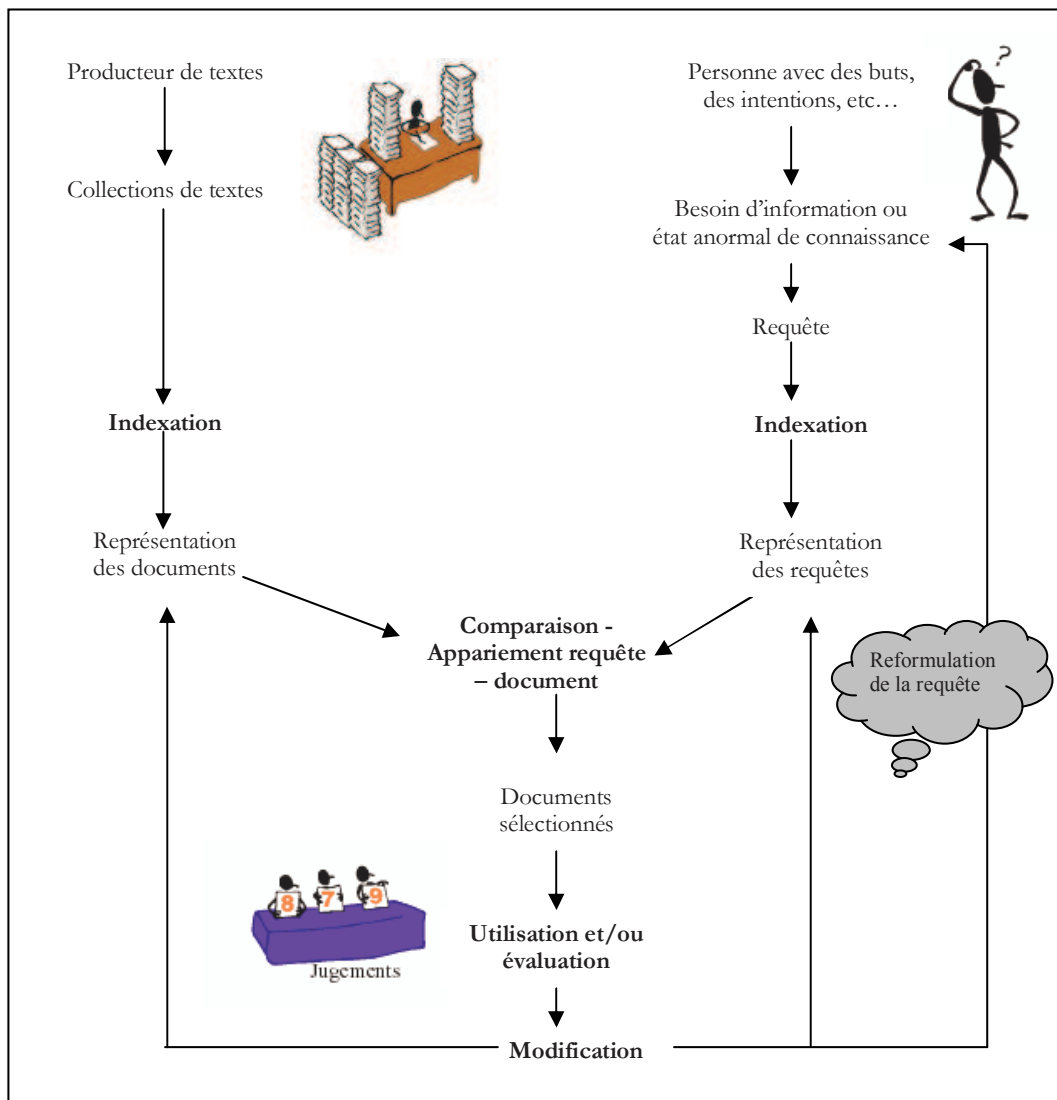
Producteur de textes

Collections de textes

Indexation

Représentation des documents

Personne avec des buts, des intentions, etc…

?

Besoin d'information ou état anormal de connaissance

Requête

Indexation

Représentation des requêtes

Comparaison - Appariement requête – document

Reformulation de la requête

Documents sélectionnés

8 7 9

Jugements

Utilisation et/ou évaluation

Modification